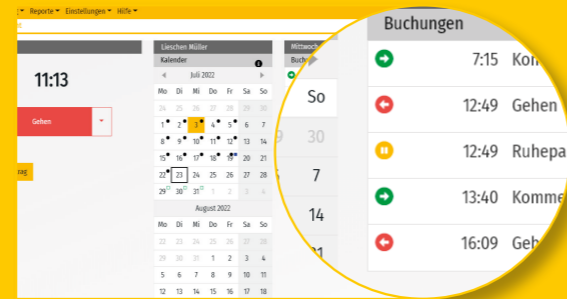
Reporte ▾ Einstellungen ▾ Hilfe ▾

11:13

Gehen

rag

Lieschen Müller
Kalender

Juli 2022

| Mo | Di | Mi | Do | Fr | Sa | So |
|---|---|---|---|---|---|---|
| 27 | 28 | 29 | 30 | 1 | 2 | 3 |
| 4 | 5 | 6 | 7 | 8 | 9 | 10 |
| 11 | 12 | 13 | 14 | 15 | 16 | 17 |
| 18 | 19 | 20 | 21 | 22 | 23 | 24 |
| 25 | 26 | 27 | 28 | 29 | 30 | 31 |

| Mo | Di | Mi | Do | Fr | Sa | So |
|---|---|---|---|---|---|---|
| 24 | 25 | 26 | 27 | 28 | 29 | 30 |
| 1 | 2 | 3 | 4 | 5 | 6 | 7 |
| 8 | 9 | 10 | 11 | 12 | 13 | 14 |
| 15 | 16 | 17 | 18 | 19 | 20 | 21 |
| 22 | 23 | 24 | 25 | 26 | 27 | 28 |
| 29 | 30 | 31 | 1 | 2 | 3 | 4 |

August 2022

| Mo | Di | Mi | Do | Fr | Sa | So |
|---|---|---|---|---|---|---|
| 29 | 30 | 31 | 1 | 2 | 3 | 4 |
| 5 | 6 | 7 | 8 | 9 | 10 | 11 |
| 12 | 13 | 14 | 15 | 16 | 17 | 18 |

Mittwoch

So
30
7
14
21

Buchungen
7:15 Kon
12:49 Gehen
12:49 Ruhepa
13:40 Komme
16:09 Geh